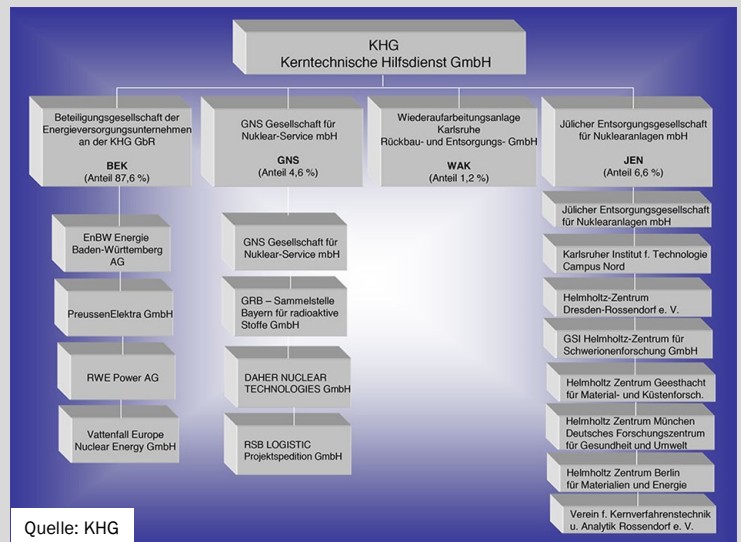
KHG
Kerntechnische Hilfsdienst GmbH

Beteiligungsgesellschaft der Energieversorgungsunternehmen an der KHG GbR
BEK
(Anteil 87,6 %)

GNS Gesellschaft für Nuklear-Service mbH
GNS
(Anteil 4,6 %)

Wiederaufarbeitungsanlage Karlsruhe Rückbau- und Entsorgungs- GmbH
WAK
(Anteil 1,2 %)

Jülicher Entsorgungsgesellschaft für Nuklearanlagen mbH
JEN
(Anteil 6,6 %)

EnBW Energie Baden-Württemberg AG

PreussenElektra GmbH

RWE Power AG

Vattenfall Europe Nuclear Energy GmbH

GNS Gesellschaft für Nuklear-Service mbH

GRB – Sammelstelle Bayern für radioaktive Stoffe GmbH

DAHER NUCLEAR TECHNOLOGIES GmbH

RSB LOGISTIC Projektspedition GmbH

Jülicher Entsorgungsgesellschaft für Nuklearanlagen mbH

Karlsruher Institut f. Technologie Campus Nord

Helmholtz-Zentrum Dresden-Rossendorf e. V.

GSI Helmholtz-Zentrum für Schwerionenforschung GmbH

Helmholtz Zentrum Geesthacht für Material- und Küstenforsch.

Helmholtz Zentrum München Deutsches Forschungszentrum für Gesundheit und Umwelt

Helmholtz Zentrum Berlin für Materialien und Energie

Verein f. Kernverfahrenstechnik u. Analytik Rossendorf e. V.

Quelle: KHG